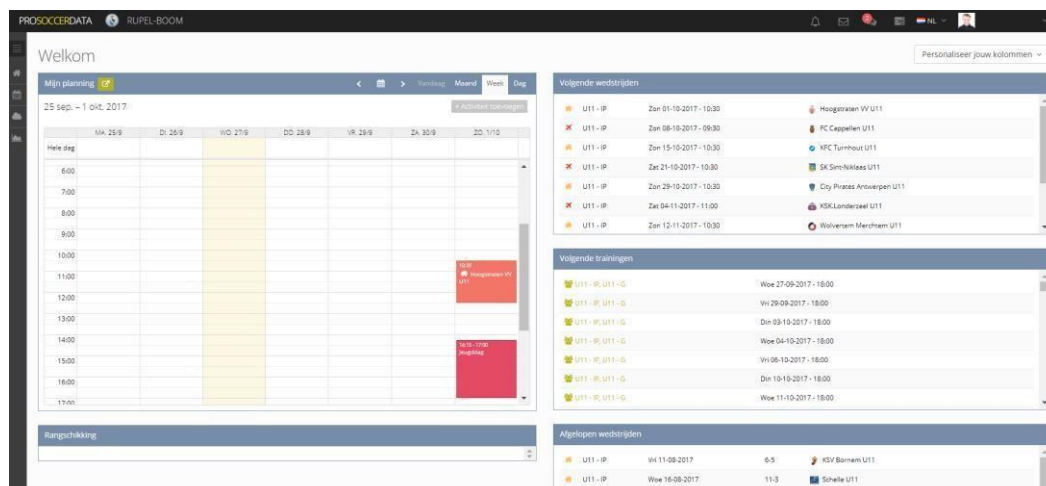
PROSOCCERDATA RUPEL-BOOM

NL

Welkom

Personaliseer jouw kolommen

Mijn planning

Vandaag Maand Week Dag

25 sep. – 1 okt. 2017

+ Activiteit toevoegen

| | MA 25/9 | DI 26/9 | WO 27/9 | DO 28/9 | VR 29/9 | ZA 30/9 | ZO 1/10 |
|---|---|---|---|---|---|---|---|
| Hele dag | | | | | | | |
| 6:00 | | | | | | | |
| 7:00 | | | | | | | |
| 8:00 | | | | | | | |
| 9:00 | | | | | | | |
| 10:00 | | | | | | | 10:30 Hoogstraten VV U11 |
| 11:00 | | | | | | | |
| 12:00 | | | | | | | |
| 13:00 | | | | | | | |
| 14:00 | | | | | | | 14:15 - 17:00 Jeugddag |
| 15:00 | | | | | | | |
| 16:00 | | | | | | | |
| 17:00 | | | | | | | |

Rangschikking

Volgende wedstrijden

| | | | |
|---|---|---|---|
| U11 - IP | Zon 01-10-2017 - 10:30 | Hoogstraten VV U11 |
| U11 - IP | Zon 08-10-2017 - 09:30 | FC Cappellen U11 |
| U11 - IP | Zon 15-10-2017 - 10:30 | KFC Turnhout U11 |
| U11 - IP | Zat 21-10-2017 - 10:30 | SK Sint-Niklaas U11 |
| U11 - IP | Zon 29-10-2017 - 10:30 | City Pirates Antwerpen U11 |
| U11 - IP | Zat 04-11-2017 - 11:00 | KSK Londerzeel U11 |
| U11 - IP | Zon 12-11-2017 - 10:30 | Wolvertem Merchtem U11 |

Volgende trainingen

| | |
|---|---|
| U11 - IP, U11 - G | Woe 27-09-2017 - 18:00 |
| U11 - IP, U11 - G | Vri 29-09-2017 - 18:00 |
| U11 - IP, U11 - G | Din 03-10-2017 - 18:00 |
| U11 - IP, U11 - G | Woe 04-10-2017 - 18:00 |
| U11 - IP, U11 - G | Vri 06-10-2017 - 18:00 |
| U11 - IP, U11 - G | Din 10-10-2017 - 18:00 |
| U11 - IP, U11 - G | Woe 11-10-2017 - 18:00 |

Afgelopen wedstrijden

| | | | |
|---|---|---|---|
| U11 - IP | Vri 11-08-2017 | 6-5 | KSV Bornem U11 |
| U11 - IP | Woe 16-08-2017 | 11-3 | Schelle U11 |